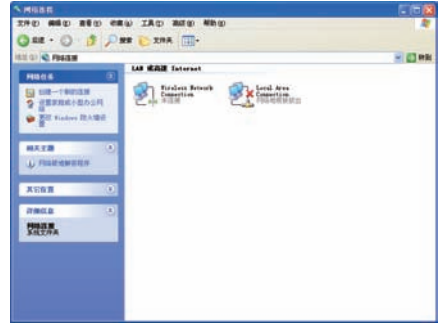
网络连接

文件(F) 编辑(E) 查看(V) 收藏(A) 工具(T) 高级(N) 帮助(H)

后退 搜索 文件夹

地址(D) 网络连接

转到

网络任务

创建一个新的连接

设置家庭或小型办公网络

更改 Windows 防火墙设置

相关主题

网络疑难解答程序

其它位置

详细信息

网络连接
系统文件夹

LAN 或高速 Internet

Wireless Network Connection
未连接

Local Area Connection
网络电缆被拔出